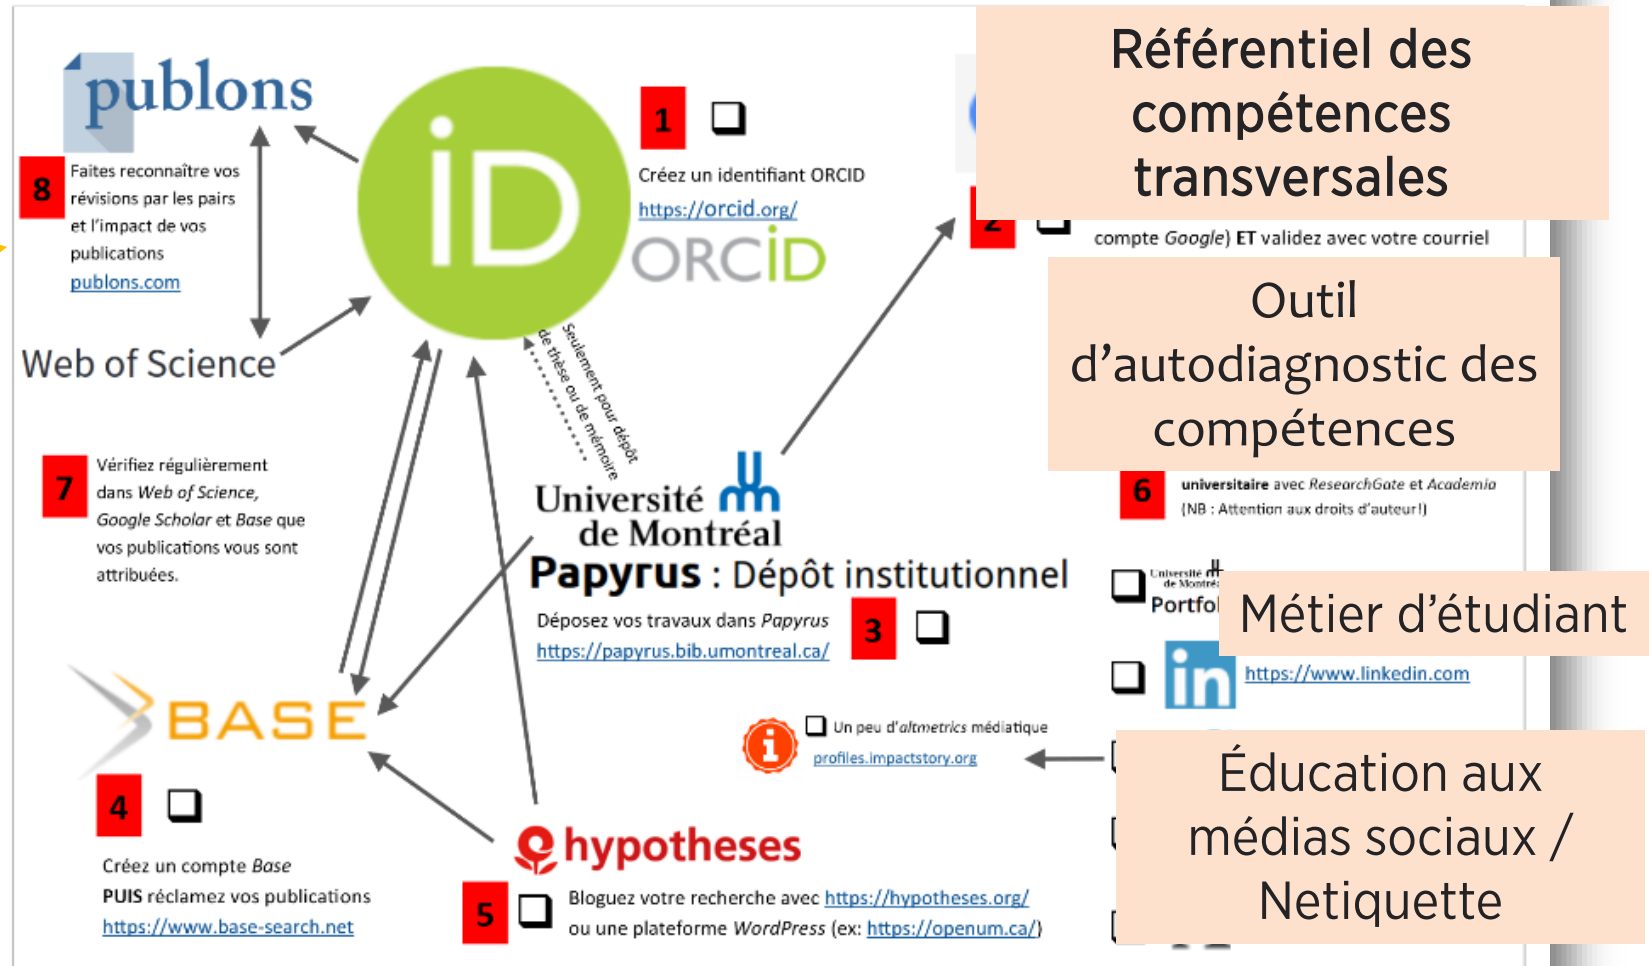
publons

8 Faites reconnaître vos révisions par les pairs et l'impact de vos publications
publons.com

iD

1 ❑
Créez un identifiant ORCID
https://orcid.org/
ORCID

Web of Science

Seulement pour dépôt de thèse ou de mémoire

7 Vérifiez régulièrement dans Web of Science, Google Scholar et Base que vos publications vous sont attribuées.

Université de Montréal
Papyrus : Dépôt institutionnel
Déposez vos travaux dans Papyrus
https://papyrus.bib.umontreal.ca/
3 ❑

BASE
4 ❑
Créez un compte Base
PUIS réclamez vos publications
https://www.base-search.net

hypotheses
5 ❑ Bloguez votre recherche avec https://hypotheses.org/ ou une plateforme WordPress (ex: https://openum.ca/)

Référentiel des compétences transversales

2 ❑ compte Google) ET validez avec votre courriel

Outil d'autodiagnostic des compétences

6 universitaire avec ResearchGate et Academia (NB : Attention aux droits d'auteur!)

❑ Université de Montréal
Portfol

Métier d'étudiant

❑ in https://www.linkedin.com

❑ Un peu d'altmetrics médiatique
profiles.impactstory.org

Éducation aux médias sociaux / Netiquette